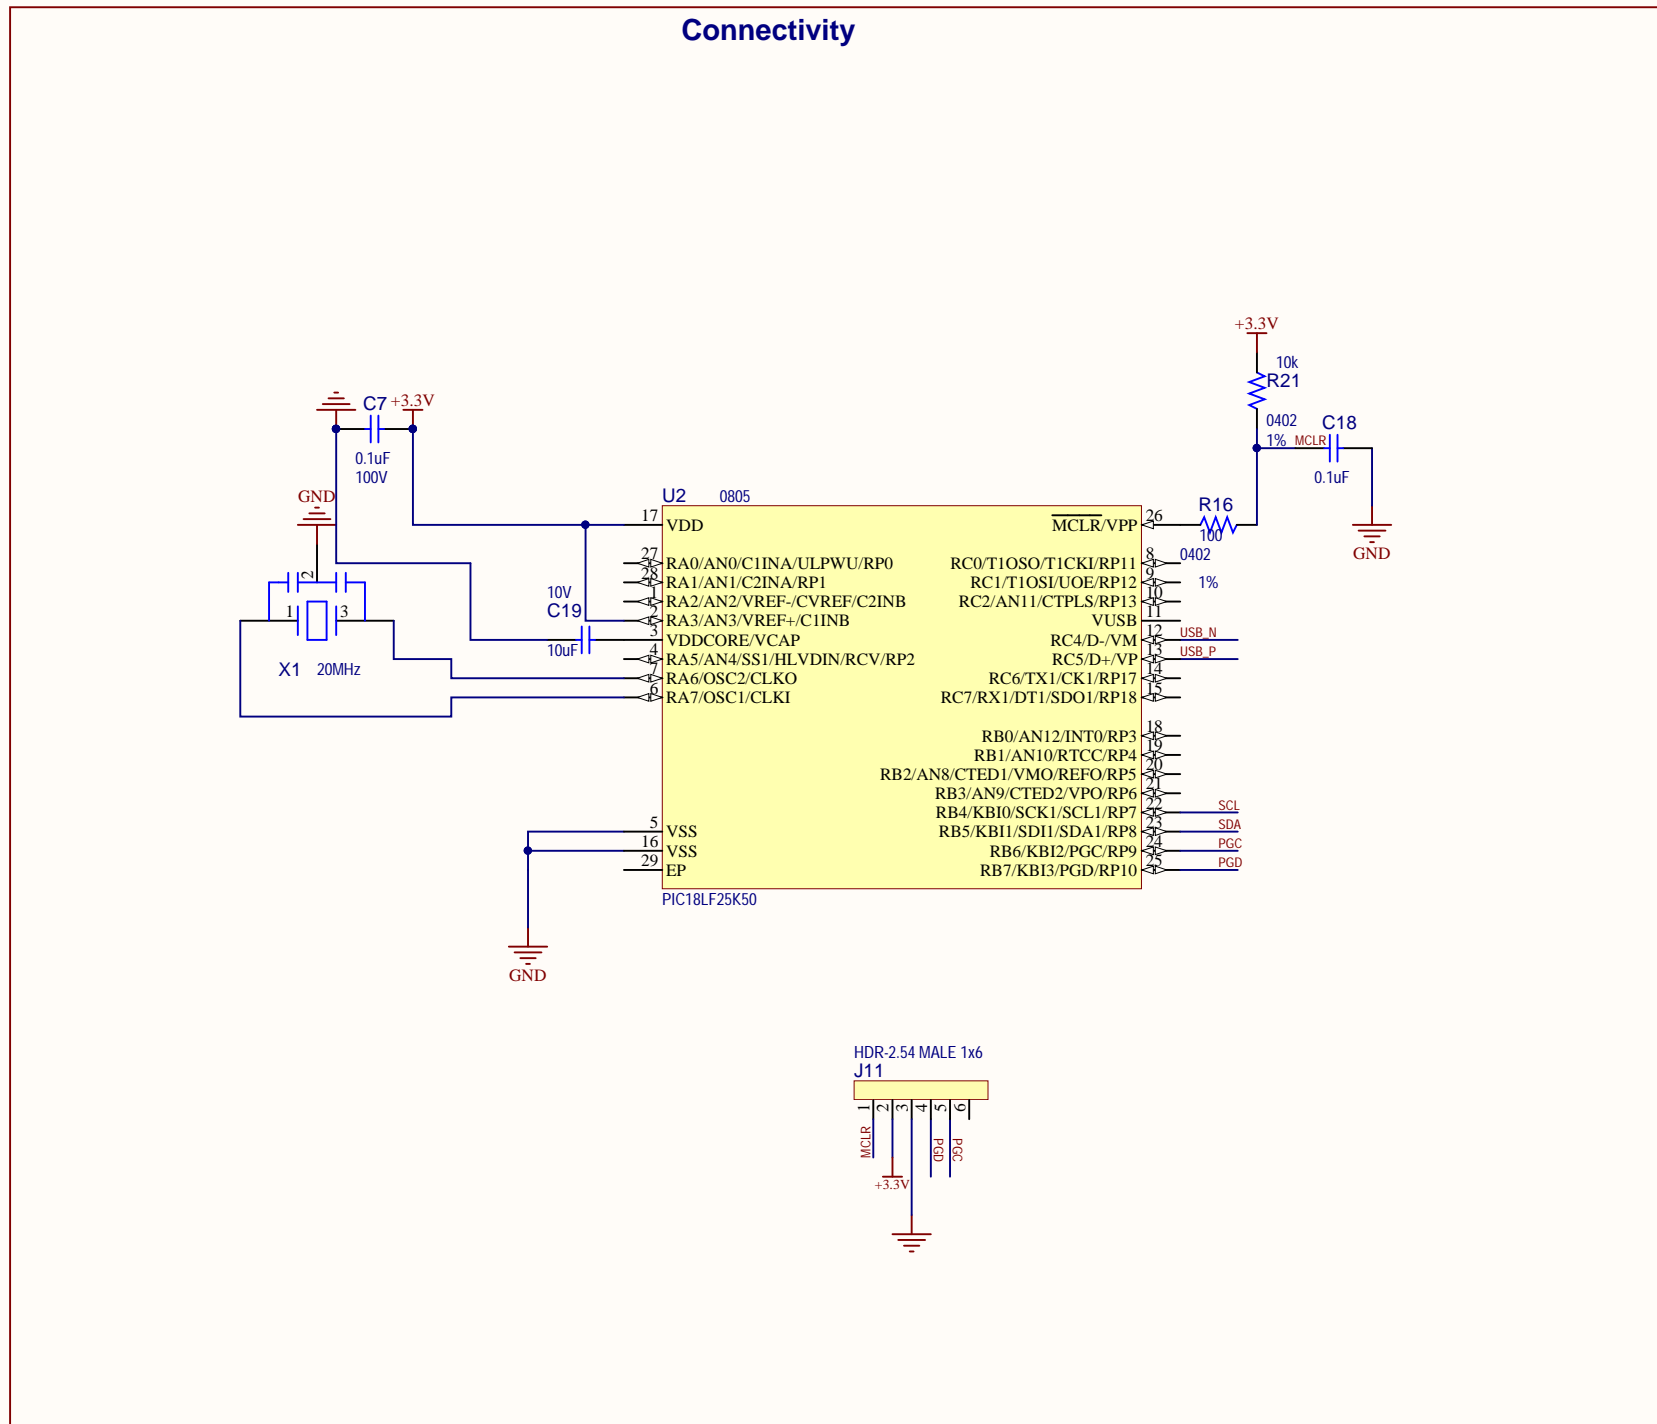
Connectivity

+3.3V
10k
R21
0402
1%
MCLR
C18
0.1uF
GND

C7 +3.3V
0.1uF
100V
GND

U2 0805
17 VDD
27 RA0/AN0/C1INA/ULPWU/RP0
28 RA1/AN1/C2INA/RP1
1 RA2/AN2/VREF-/CVREF/C2INB
2 RA3/AN3/VREF+/C1INB
3 VDDCORE/VCAP
4 RA5/AN4/SS1/HLVDIN/RCV/RP2
7 RA6/OSC2/CLKO
6 RA7/OSC1/CLKI
5 VSS
16 VSS
29 EP

MCLR/VPP 26
RC0/T1OSO/T1CKI/RP11 8
RC1/T1OSI/UOE/RP12 9
RC2/AN11/CTPLS/RP13 10
VUSB 11
RC4/D-/VM 12
RC5/D+/VP 13
RC6/TX1/CK1/RP17 14
RC7/RX1/DT1/SDO1/RP18 15
RB0/AN12/INT0/RP3 18
RB1/AN10/RTCC/RP4 19
RB2/AN8/CTED1/VMO/REFO/RP5 20
RB3/AN9/CTED2/VPO/RP6 21
RB4/KBI0/SCK1/SCL1/RP7 22
RB5/KBI1/SDI1/SDA1/RP8 23
RB6/KBI2/PGC/RP9 24
RB7/KBI3/PGD/RP10 25
PIC18LF25K50

R16
100
0402
1%
USB_N
USB_P
SCL
SDA
PGC
PGD

10V
C19
10uF

2
1 3
X1 20MHz

GND

HDR-2.54 MALE 1x6
J11
1 2 3 4 5 6
MCLR
+3.3V
PGD
PGC